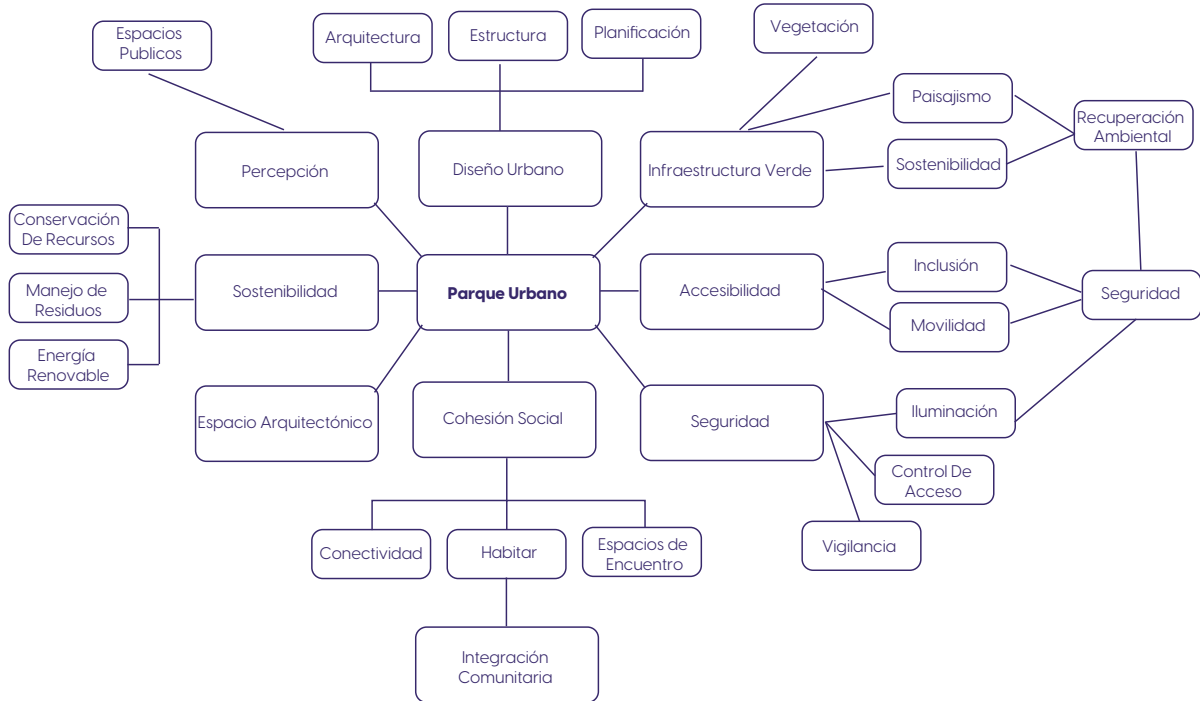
Espacios Publicos

Arquitectura

Estructura

Planificación

Vegetación

Paisajismo

Recuperación Ambiental

Percepción

Diseño Urbano

Infraestructura Verde

Sostenibilidad

Conservación De Recursos

Manejo de Residuos

Energía Renovable

Sostenibilidad

Parque Urbano

Accesibilidad

Inclusión

Movilidad

Seguridad

Espacio Arquitectónico

Cohesión Social

Seguridad

Iluminación

Control De Acceso

Vigilancia

Conectividad

Habitar

Espacios de Encuentro

Integración Comunitaria